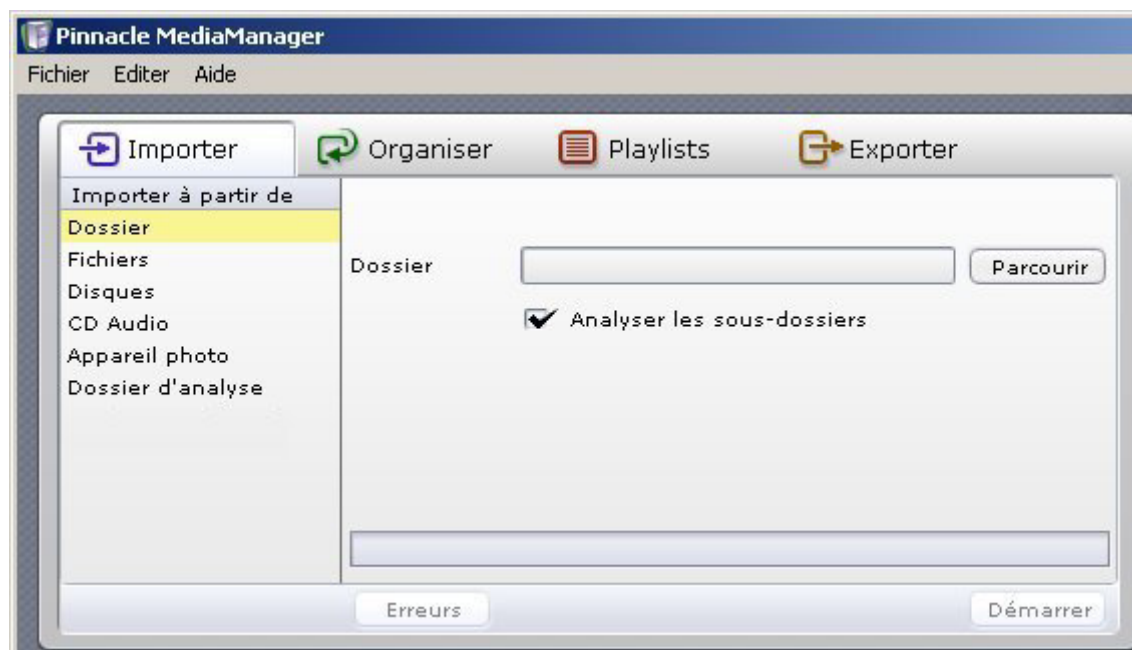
Pinnacle MediaManager

Fichier Editer Aide

Importer
Organiser
Playlists
Exporter

Importer à partir de
Dossier
Fichiers
Disques
CD Audio
Appareil photo
Dossier d'analyse

Dossier
Parcourir
Analyser les sous-dossiers

Erreurs
Démarrer